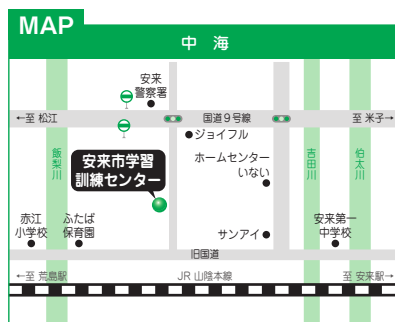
MAP

中　海

安来
警察署

←至 松江

国道9号線

至 米子→

ジョイフル

飯梨川

安来市学習
訓練センター

ホームセンター
いない

吉田川

伯太川

赤江
小学校

ふたば
保育園

サンアイ

安来第一
中学校

旧国道

←至 荒島駅

JR 山陰本線

至 安来駅→